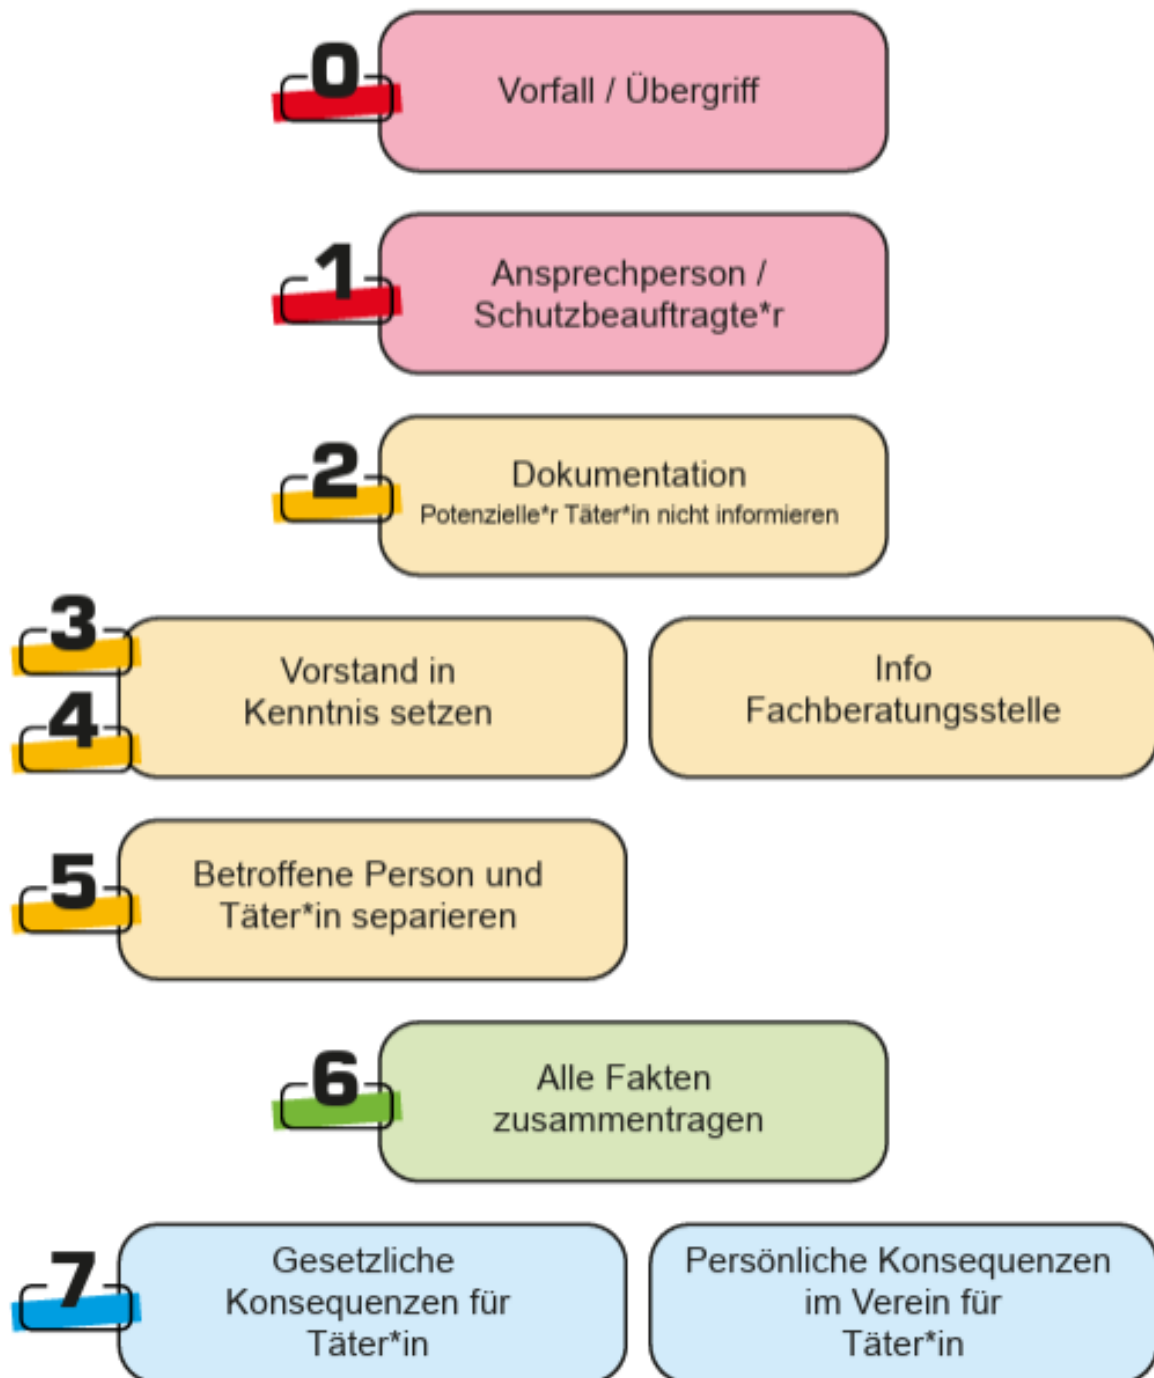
0
Vorfall / Übergriff

1
Ansprechperson / Schutzbeauftragte*r

2
Dokumentation
Potenzielle*r Täter*in nicht informieren

3
4
Vorstand in Kenntnis setzen

Info Fachberatungsstelle

5
Betroffene Person und Täter*in separieren

6
Alle Fakten zusammentragen

7
Gesetzliche Konsequenzen für Täter*in

Persönliche Konsequenzen im Verein für Täter*in